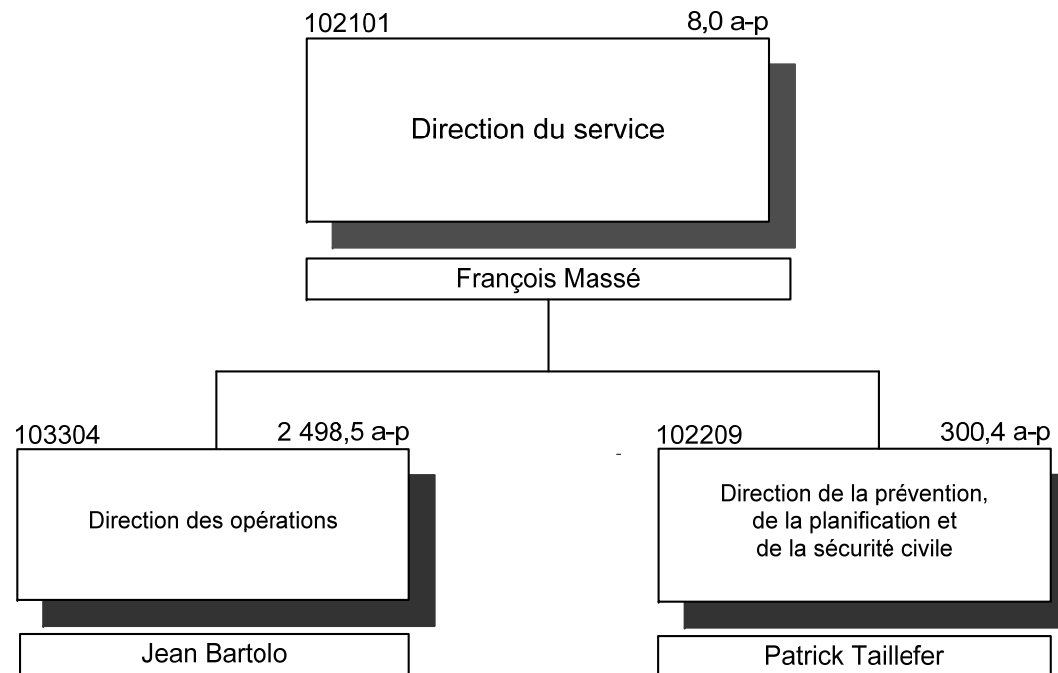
102101
8,0 a-p
Direction du service
François Massé

103304
2 498,5 a-p
Direction des opérations
Jean Bartolo

102209
300,4 a-p
Direction de la prévention, de la planification et de la sécurité civile
Patrick Taillefer